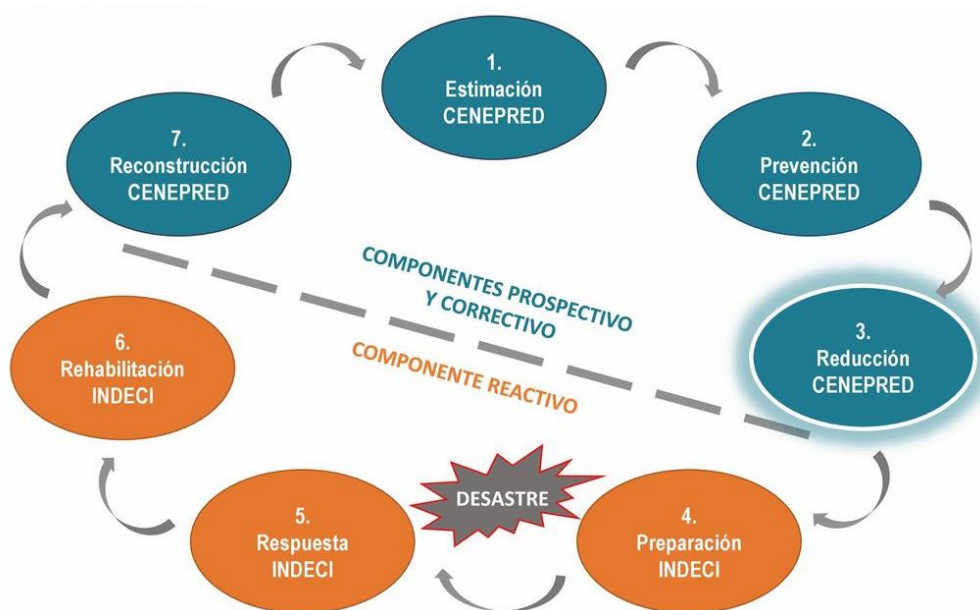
1.
Estimación
CENEPRED

2.
Prevención
CENEPRED

3.
Reducción
CENEPRED

4.
Preparación
INDECI

5.
Respuesta
INDECI

6.
Rehabilitación
INDECI

7.
Reconstrucción
CENEPRED

COMPONENTES PROSPECTIVO Y CORRECTIVO

COMPONENTE REACTIVO

DESASTRE